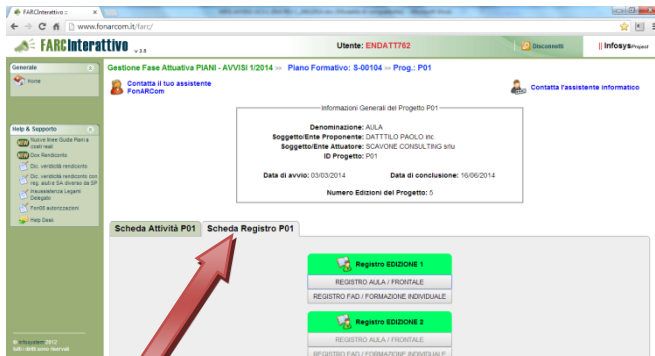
FARCInterattivo ×

www.fonarcom.it/farc/

FARCInterattivo v.3.5

Utente: ENDATT762

Disconnetti

Infosys Project

Generale

Home

Help & Supporto

Nuove linee Guida Piani a costi reali

Box Rendiconto

Dic. veridicità rendiconto

Dic. veridicità rendiconto con reg. aut.e SA diverso da SP

Insussistenza Legami Delegato

FonED autorizzazioni

Help Desk

Infosystem 2012 tutti i diritti sono riservati

Gestione Fase Attuativa PIANI - AVVISI 1/2014 » Piano Formativo: S-00104 » Prog.: P01

Contatta il tuo assistente FonARCom

Contatta l'assistente informatico

Informazioni Generali del Progetto P01

Denominazione: AULA

Soggetto/Ente Proponente: DATTTILO PAOLO ditta

Soggetto/Ente Attuatore: SCAVONE CONSULTING srlu

ID Progetto: P01

Data di avvio: 03/03/2014

Data di conclusione: 16/06/2014

Numero Edizioni del Progetto: 5

Scheda Attività P01

Scheda Registro P01

Registro EDIZIONE 1

REGISTRO AULA / FRONTALE

REGISTRO FAD / FORMAZIONE INDIVIDUALE

Registro EDIZIONE 2

REGISTRO AULA / FRONTALE

REGISTRO FAD / FORMAZIONE INDIVIDUALE